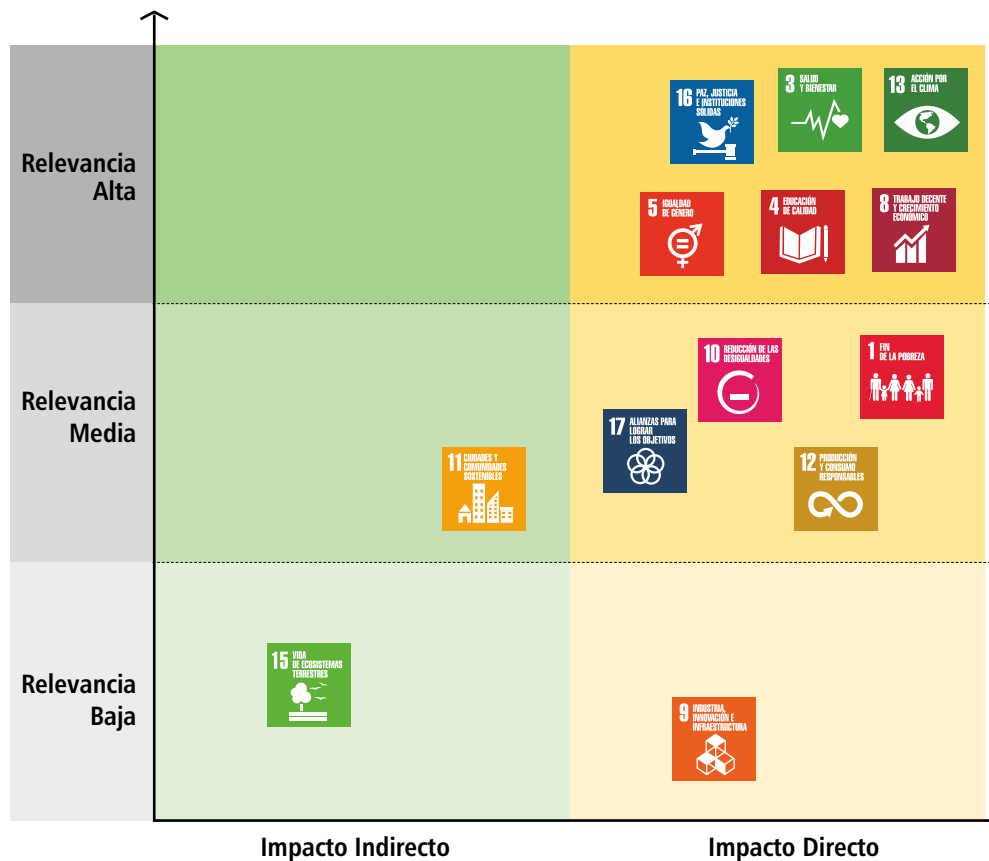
Relevancia Alta

Relevancia Media

Relevancia Baja

16 PAZ, JUSTICIA E INSTITUCIONES SÓLIDAS

3 SALUD Y BIENESTAR

13 ACCIÓN POR EL CLIMA

5 IGUALDAD DE GÉNERO

4 EDUCACIÓN DE CALIDAD

8 TRABAJO DECENTE Y CRECIMIENTO ECONÓMICO

10 REDUCCIÓN DE LAS DESIGUALDADES

1 FIN DE LA POBREZA

17 ALIANZAS PARA LOGRAR LOS OBJETIVOS

11 CIUDADES Y COMUNIDADES SOSTENIBLES

12 PRODUCCIÓN Y CONSUMO RESPONSABLES

15 VIDA DE ECOSISTEMAS TERRESTRES

9 INDUSTRIA, INNOVACIÓN E INFRAESTRUCTURA

Impacto Indirecto

Impacto Directo